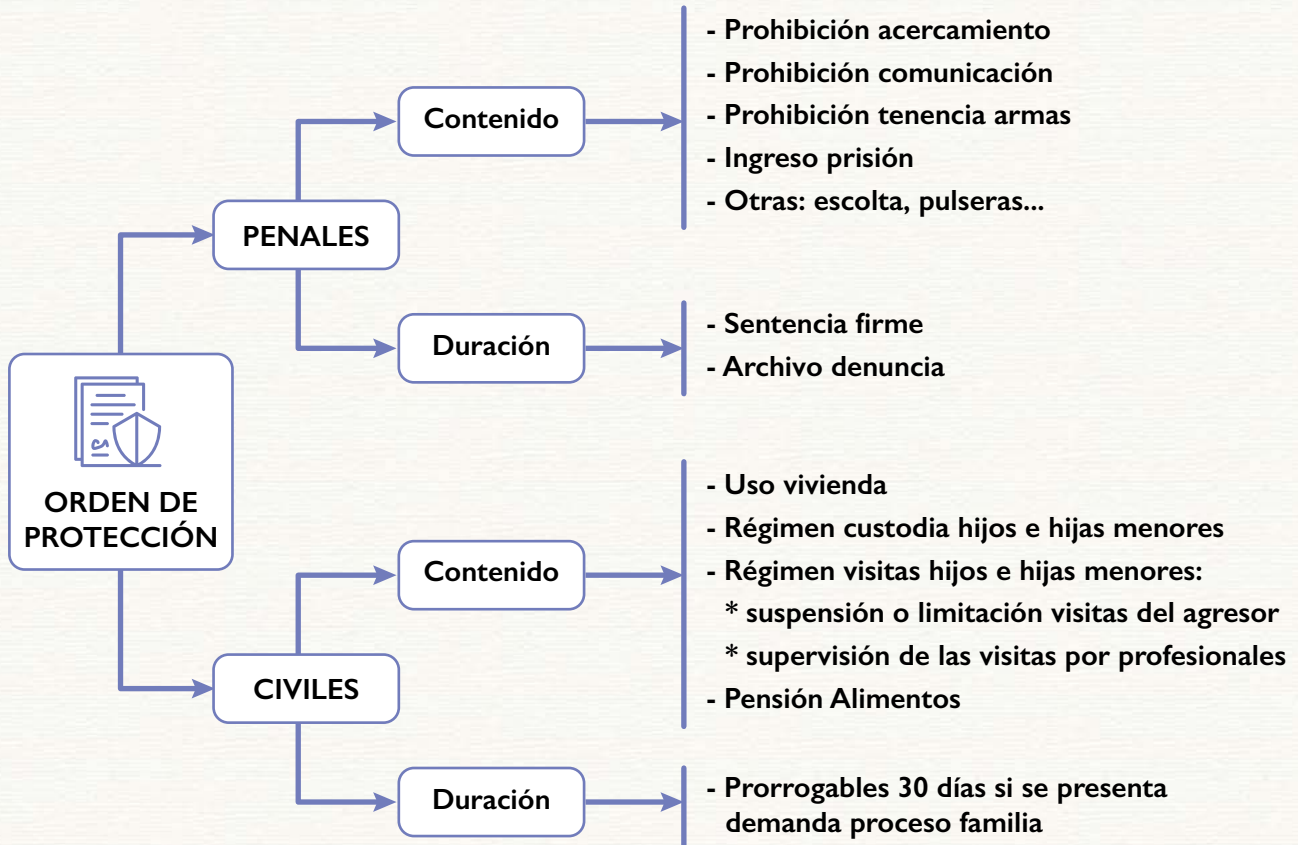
ORDEN DE PROTECCIÓN

PENALES

Contenido

- Prohibición acercamiento
- Prohibición comunicación
- Prohibición tenencia armas
- Ingreso prisión
- Otras: escolta, pulseras...

Duración

- Sentencia firme
- Archivo denuncia

CIVILES

Contenido

- Uso vivienda
- Régimen custodia hijos e hijas menores
- Régimen visitas hijos e hijas menores:
* suspensión o limitación visitas del agresor
* supervisión de las visitas por profesionales
- Pensión Alimentos

Duración

- Prorrogables 30 días si se presenta demanda proceso familia